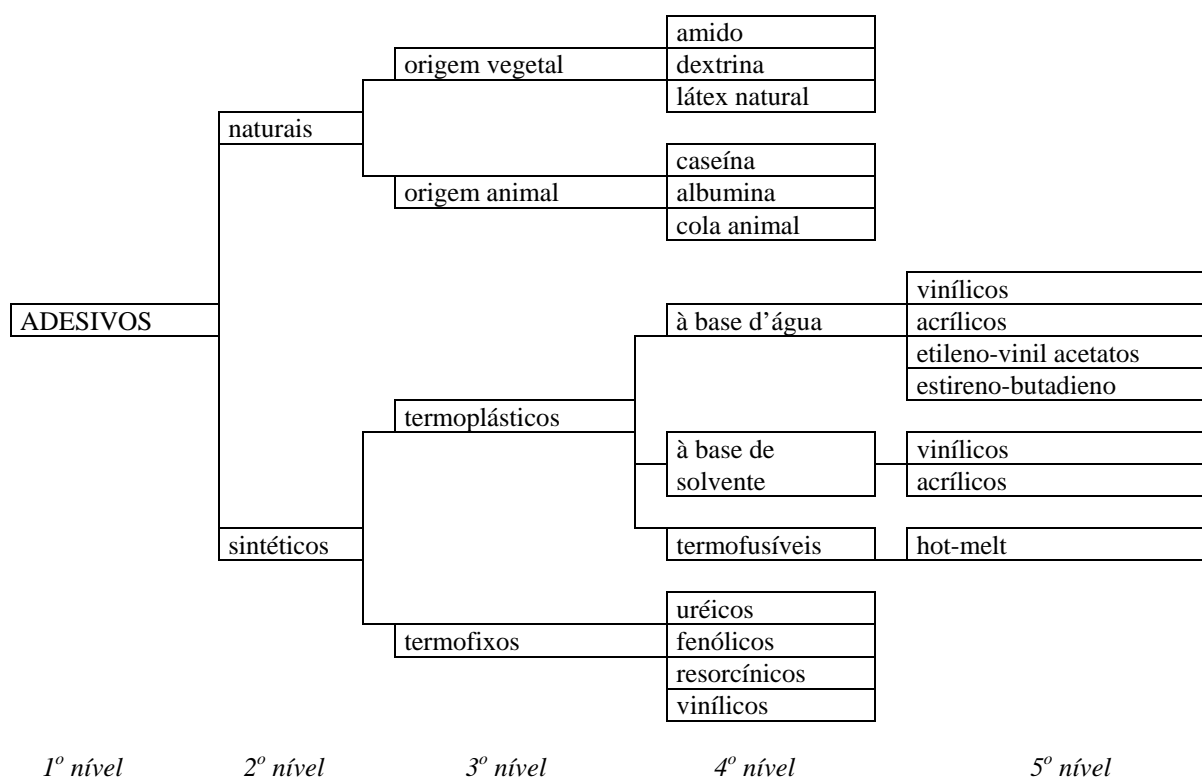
ADESIVOS

naturais

origem vegetal

amido
dextrina
látex natural

origem animal

caseína
albumina
cola animal

sintéticos

termoplásticos

à base d'água

vinílicos
acrílicos
etileno-vinil acetatos
estireno-butadieno

à base de solvente

vinílicos
acrílicos

termofusíveis

hot-melt

termofixos

uréicos
fenólicos
resorcínicos
vinílicos

$1^o$ nível $2^o$ nível $3^o$ nível $4^o$ nível $5^o$ nível